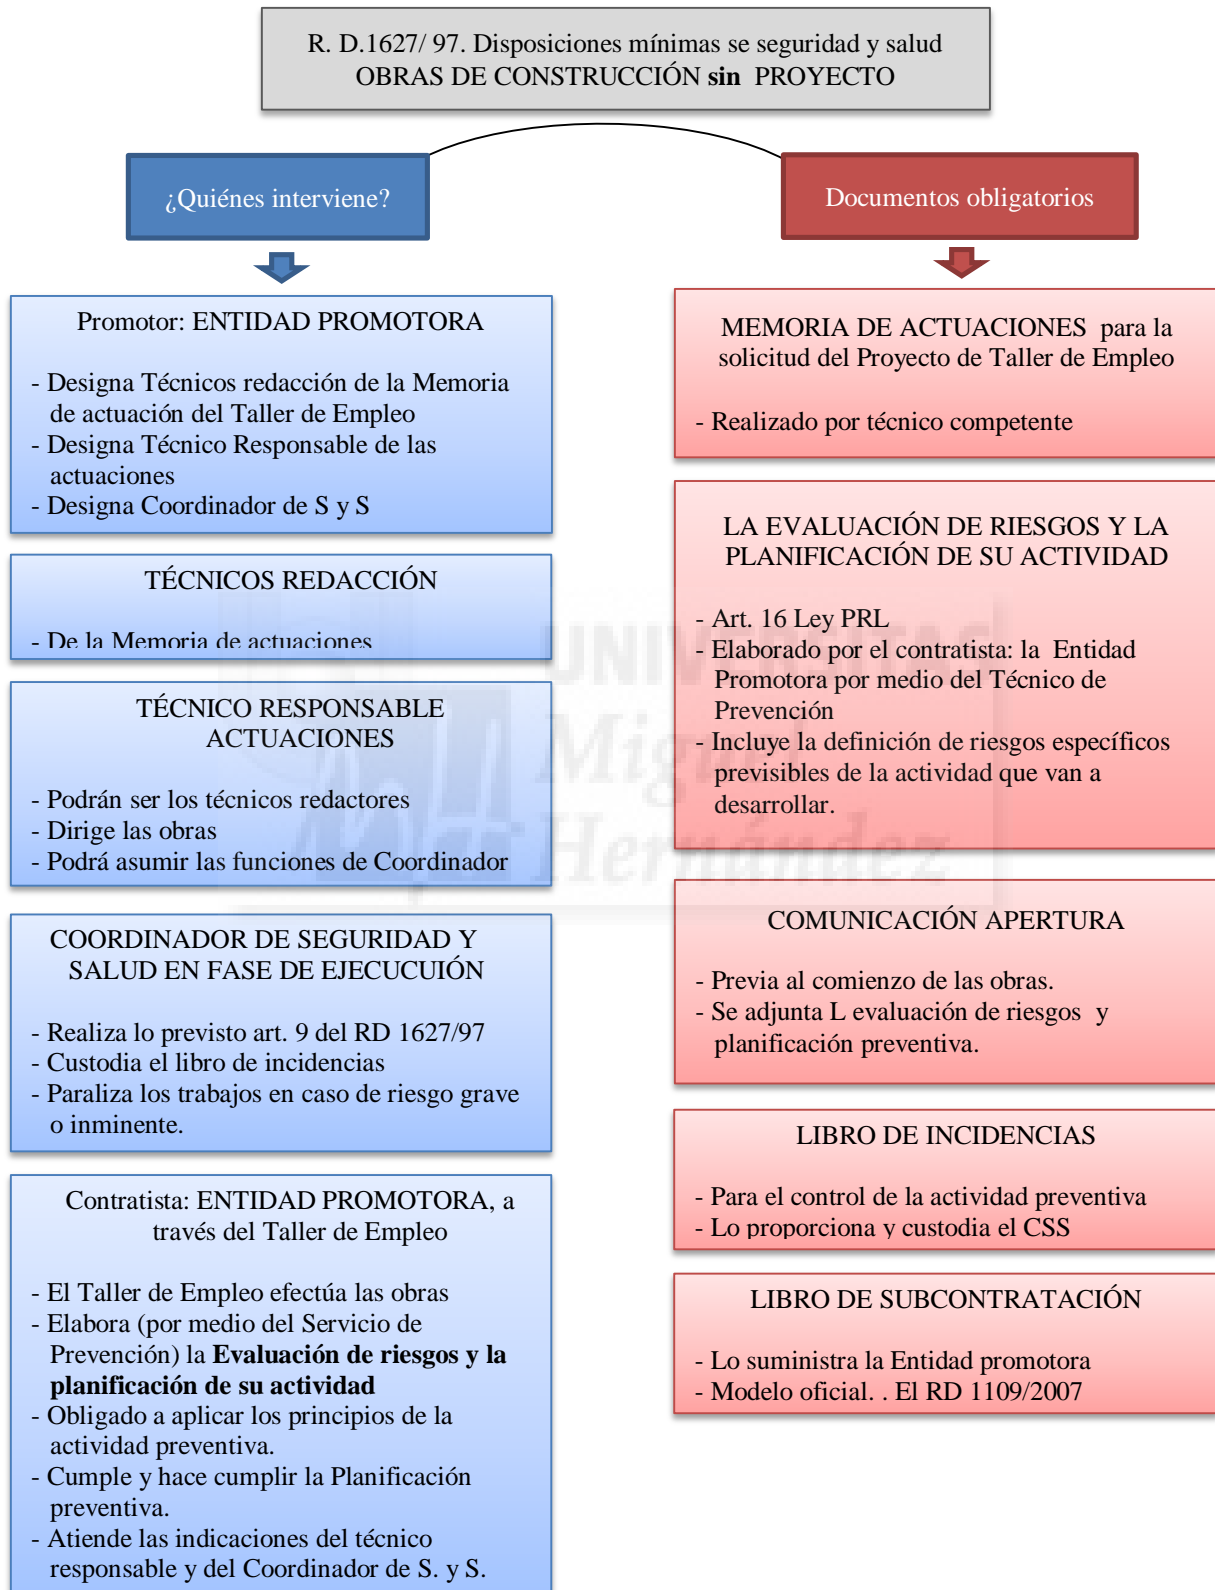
R. D.1627/ 97. Disposiciones mínimas se seguridad y salud
OBRAS DE CONSTRUCCIÓN **sin** PROYECTO

¿Quiénes interviene?

Promotor: ENTIDAD PROMOTORA

- Designa Técnicos redacción de la Memoria de actuación del Taller de Empleo
- Designa Técnico Responsable de las actuaciones
- Designa Coordinador de S y S

TÉCNICOS REDACCIÓN

- De la Memoria de actuaciones

TÉCNICO RESPONSABLE ACTUACIONES

- Podrán ser los técnicos redactores
- Dirige las obras
- Podrá asumir las funciones de Coordinador

COORDINADOR DE SEGURIDAD Y SALUD EN FASE DE EJECUCUIÓN

- Realiza lo previsto art. 9 del RD 1627/97
- Custodia el libro de incidencias
- Paraliza los trabajos en caso de riesgo grave o inminente.

Contratista: ENTIDAD PROMOTORA, a través del Taller de Empleo

- El Taller de Empleo efectúa las obras
- Elabora (por medio del Servicio de Prevención) la **Evaluación de riesgos y la planificación de su actividad**
- Obligado a aplicar los principios de la actividad preventiva.
- Cumple y hace cumplir la Planificación preventiva.
- Atiende las indicaciones del técnico responsable y del Coordinador de S. y S.

Documentos obligatorios

MEMORIA DE ACTUACIONES para la solicitud del Proyecto de Taller de Empleo

- Realizado por técnico competente

LA EVALUACIÓN DE RIESGOS Y LA PLANIFICACIÓN DE SU ACTIVIDAD

- Art. 16 Ley PRL
- Elaborado por el contratista: la Entidad Promotora por medio del Técnico de Prevención
- Incluye la definición de riesgos específicos previsibles de la actividad que van a desarrollar.

COMUNICACIÓN APERTURA

- Previa al comienzo de las obras.
- Se adjunta L evaluación de riesgos y planificación preventiva.

LIBRO DE INCIDENCIAS

- Para el control de la actividad preventiva
- Lo proporciona y custodia el CSS

LIBRO DE SUBCONTRATACIÓN

- Lo suministra la Entidad promotora
- Modelo oficial. . El RD 1109/2007

UNIVERSITAS Miguel Hernández